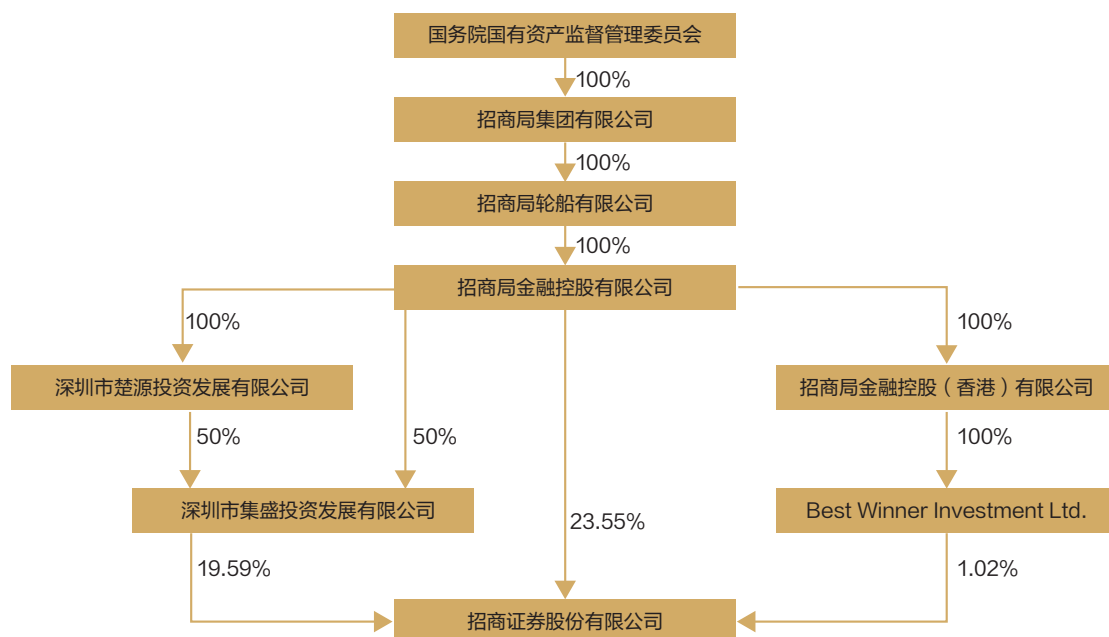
国务院国有资产监督管理委员会

100%

招商局集团有限公司

100%

招商局轮船有限公司

100%

招商局金融控股有限公司

100%

深圳市楚源投资发展有限公司

50%

50%

深圳市集盛投资发展有限公司

19.59%

23.55%

100%

招商局金融控股（香港）有限公司

100%

Best Winner Investment Ltd.

1.02%

招商证券股份有限公司